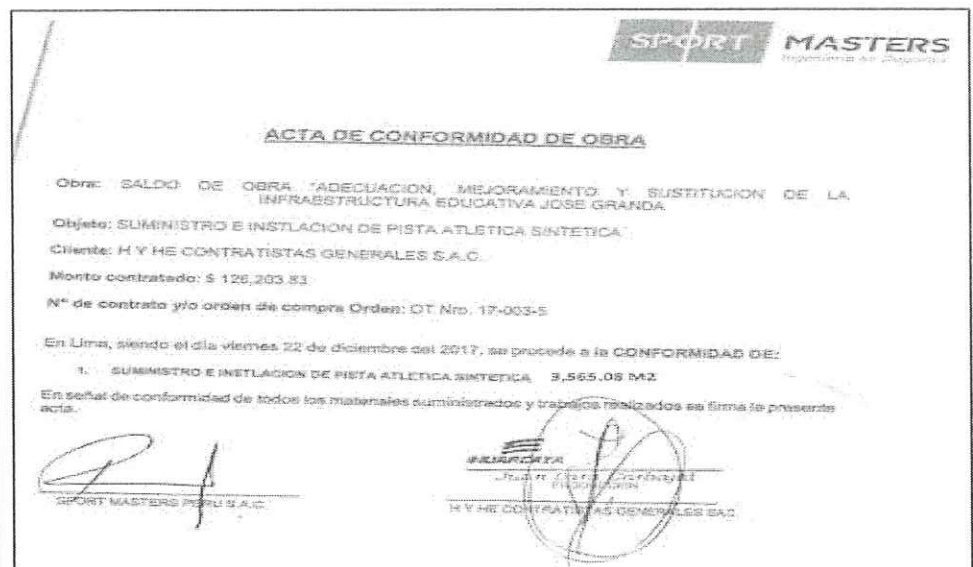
SPORT MASTERS
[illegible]

ACTA DE CONFORMIDAD DE OBRA

Obra: SALDO DE OBRA "ADECUACION, MEJORAMIENTO Y SUSTITUCION DE LA INFRAESTRUCTURA EDUCATIVA JOSE GRANDA"

Objeto: SUMINISTRO E INSTLACION DE PISTA ATLETICA SINTETICA

Cliente: H Y HE CONTRATISTAS GENERALES S.A.C.

Monto contratado: $ 126,203.83

N° de contrato y/o orden de compra Orden: OT Nro. 17-003-5

En Lima, siendo el día viernes 22 de diciembre del 2017, se procede a la CONFORMIDAD DE:

1. SUMINISTRO E INSTLACION DE PISTA ATLETICA SINTETICA 3,565.08 M2

En señal de conformidad de todos los materiales suministrados y trabajos realizados se firma la presente acta.

SPORT MASTERS PERU S.A.C.

HUAROATA
Juan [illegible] Carbajal
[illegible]
H Y HE CONTRATISTAS GENERALES SAC